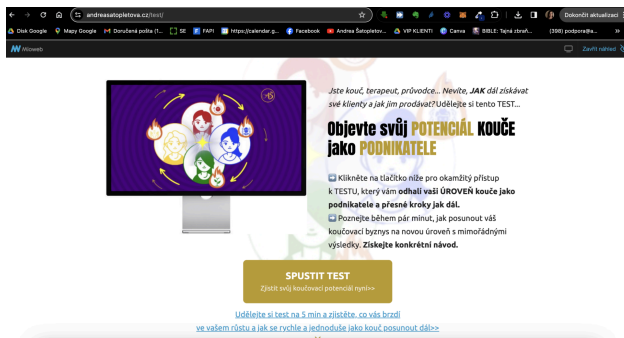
andreasatopletova.cz/test/

Dokončit aktualizaci

Disk Google  Mapy Google  Doručená pošta (1...  SE  FAPI  https://calendar.g...  Facebook  Andrea Šatopletov...  VIP KLIENTI  Canva  BIBLE: Tajná zbraň...  (598) podpora@a...

Wiaweb

Zavřít náhled

Jste kouč, terapeut, průvodce... Nevíte, JAK dál získávat své klienty a jak jim prodávat? Udělejte si tento TEST...

Objevte svůj POTENCIÁL KOUČE jako PODNIKATELE

➡ Klikněte na tlačítko níže pro okamžitý přístup k TESTU, který vám odhalí vaši ÚROVEŇ kouče jako podnikatele a přesné kroky jak dál.
➡ Poznejte během pár minut, jak posunout váš koučovací byznys na novou úroveň s mimořádnými výsledky. Získejte konkrétní návod.

SPUSTIT TEST
Zjistit svůj koučovací potenciál nyní>>

Udělejte si test na 5 min a zjistěte, co vás brzdí ve vašem růstu a jak se rychle a jednoduše jako kouč posunout dál>>